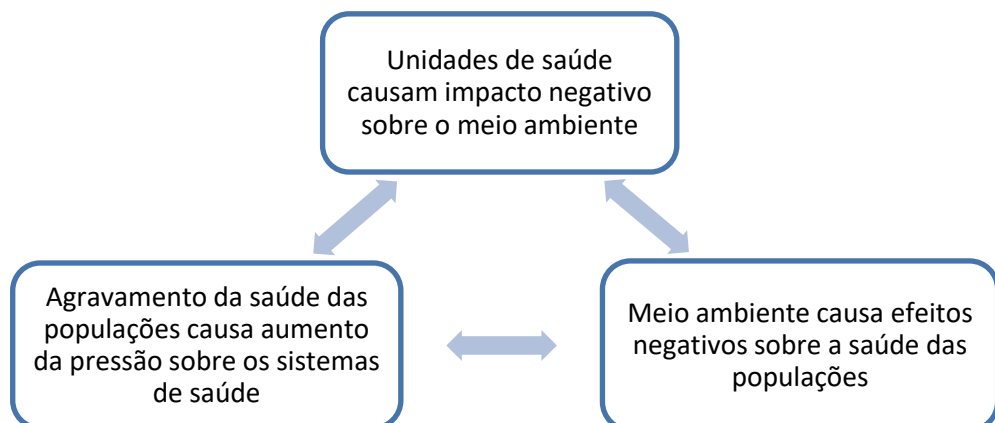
Unidades de saúde causam impacto negativo sobre o meio ambiente

Agravamento da saúde das populações causa aumento da pressão sobre os sistemas de saúde

Meio ambiente causa efeitos negativos sobre a saúde das populações